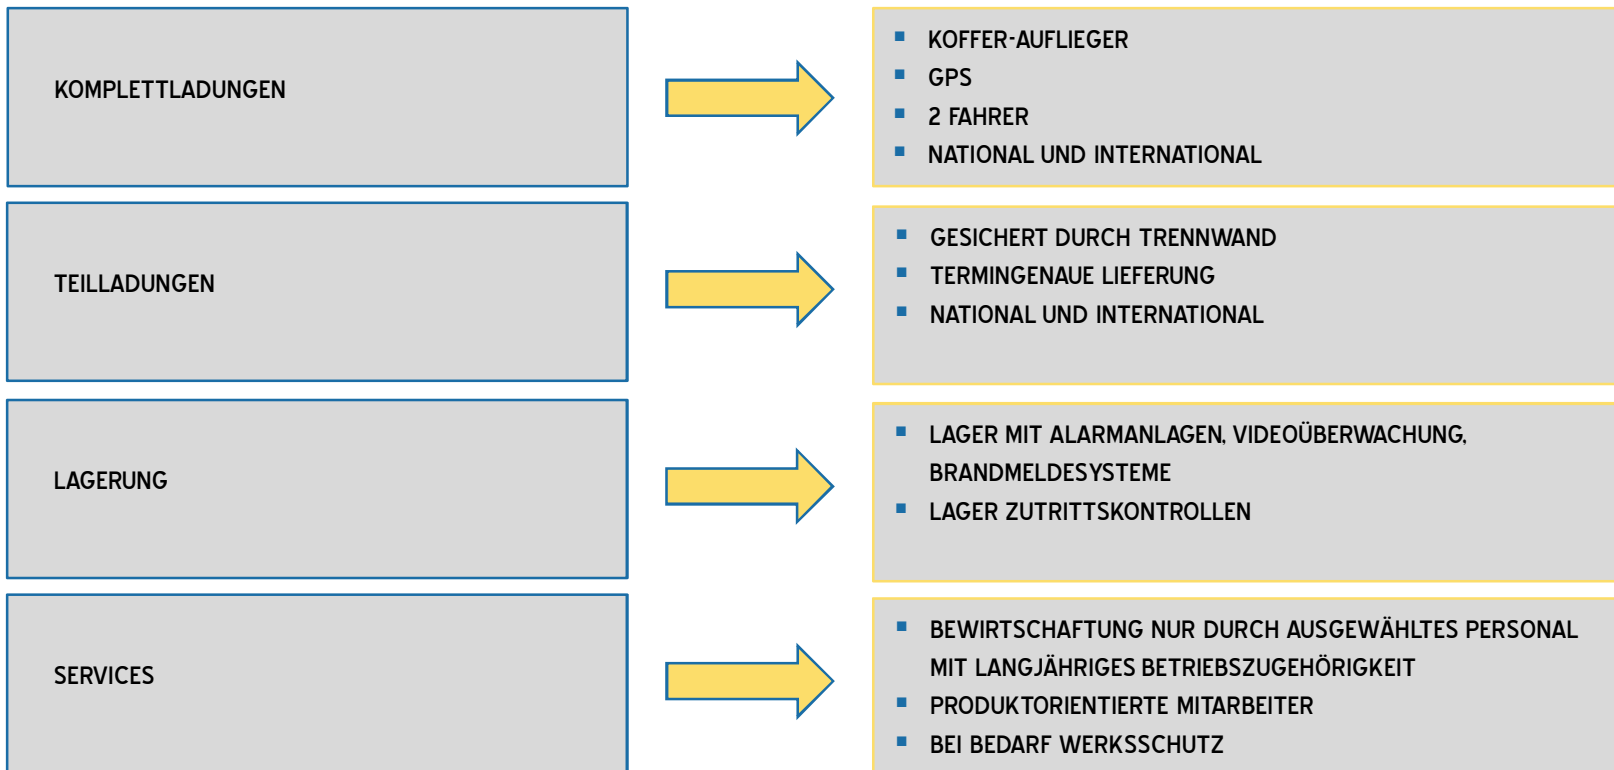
KOMPLETTLADUNGEN

- KOFFER-AUFLIEGER
- GPS
- 2 FAHRER
- NATIONAL UND INTERNATIONAL

TEILLADUNGEN

- GESICHERT DURCH TRENNWAND
- TERMINGENAUE LIEFERUNG
- NATIONAL UND INTERNATIONAL

LAGERUNG

- LAGER MIT ALARMANLAGEN, VIDEOÜBERWACHUNG, BRANDMELDESYSTEME
- LAGER ZUTRITTSKONTROLLEN

SERVICES

- BEWIRTSCHAFTUNG NUR DURCH AUSGEWÄHLTES PERSONAL MIT LANGJÄHRIGES BETRIEBSZUGEHÖRIGKEIT
- PRODUKTORIENTIERTE MITARBEITER
- BEI BEDARF WERKSSCHUTZ